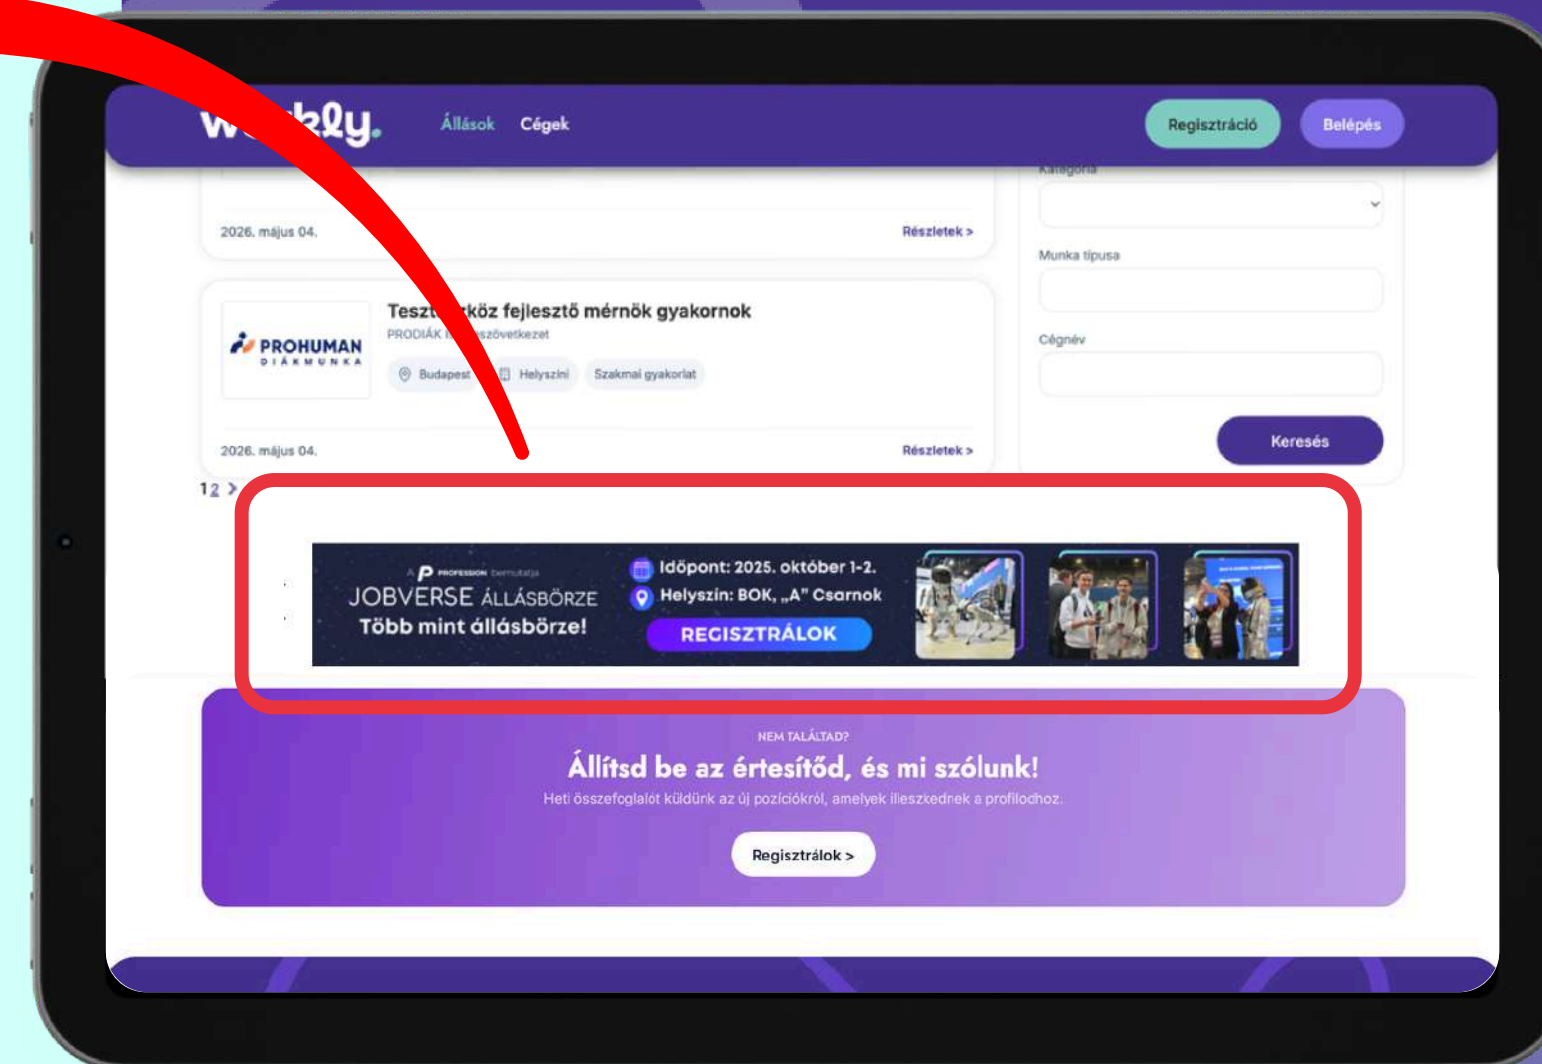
w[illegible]kly.

Állások Cégek

Regisztráció Belépés

2026. május 04.

Részletek >

Teszt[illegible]köz fejlesztő mérnök gyakornok

PRODIÁK I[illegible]szövetkezet

PROHUMAN DIÁKMUNKA

Budapest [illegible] Helyszíni Szakmai gyakorlat

2026. május 04.

Részletek >

1 2 >

Kategória

Munka típusa

Cégnév

Keresés

P PROFESSION bemutatja

JOBVERSE ÁLLÁSBÖRZE

Több mint állásbörze!

Időpont: 2025. október 1-2.

Helyszín: BOK, „A" Csarnok

REGISZTRÁLOK

NEM TALÁLTAD?

Állítsd be az értesítőd, és mi szólunk!

Heti összefoglalót küldünk az új pozíciókról, amelyek illeszkednek a profilodhoz.

Regisztrálok >